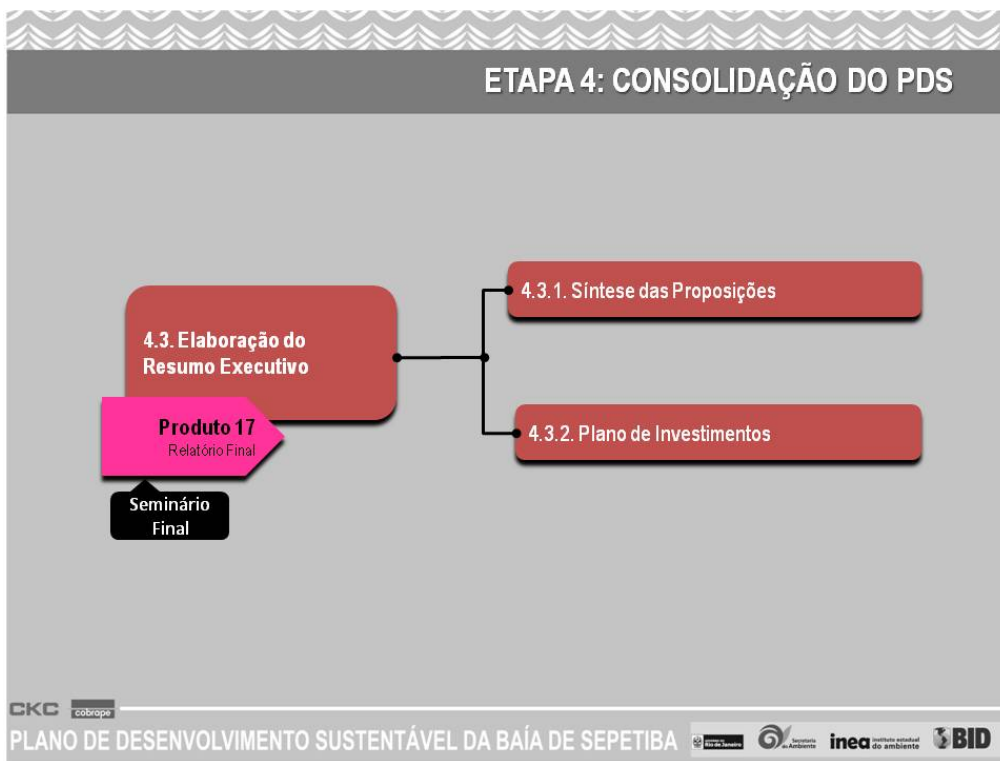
ETAPA 4: CONSOLIDAÇÃO DO PDS

4.3. Elaboração do Resumo Executivo

4.3.1. Síntese das Proposições

4.3.2. Plano de Investimentos

Produto 17
Relatório Final

Seminário Final

CKC cobrape

PLANO DE DESENVOLVIMENTO SUSTENTÁVEL DA BAÍA DE SEPETIBA

Rio de Janeiro Secretaria do Ambiente inea instituto estadual do ambiente BID